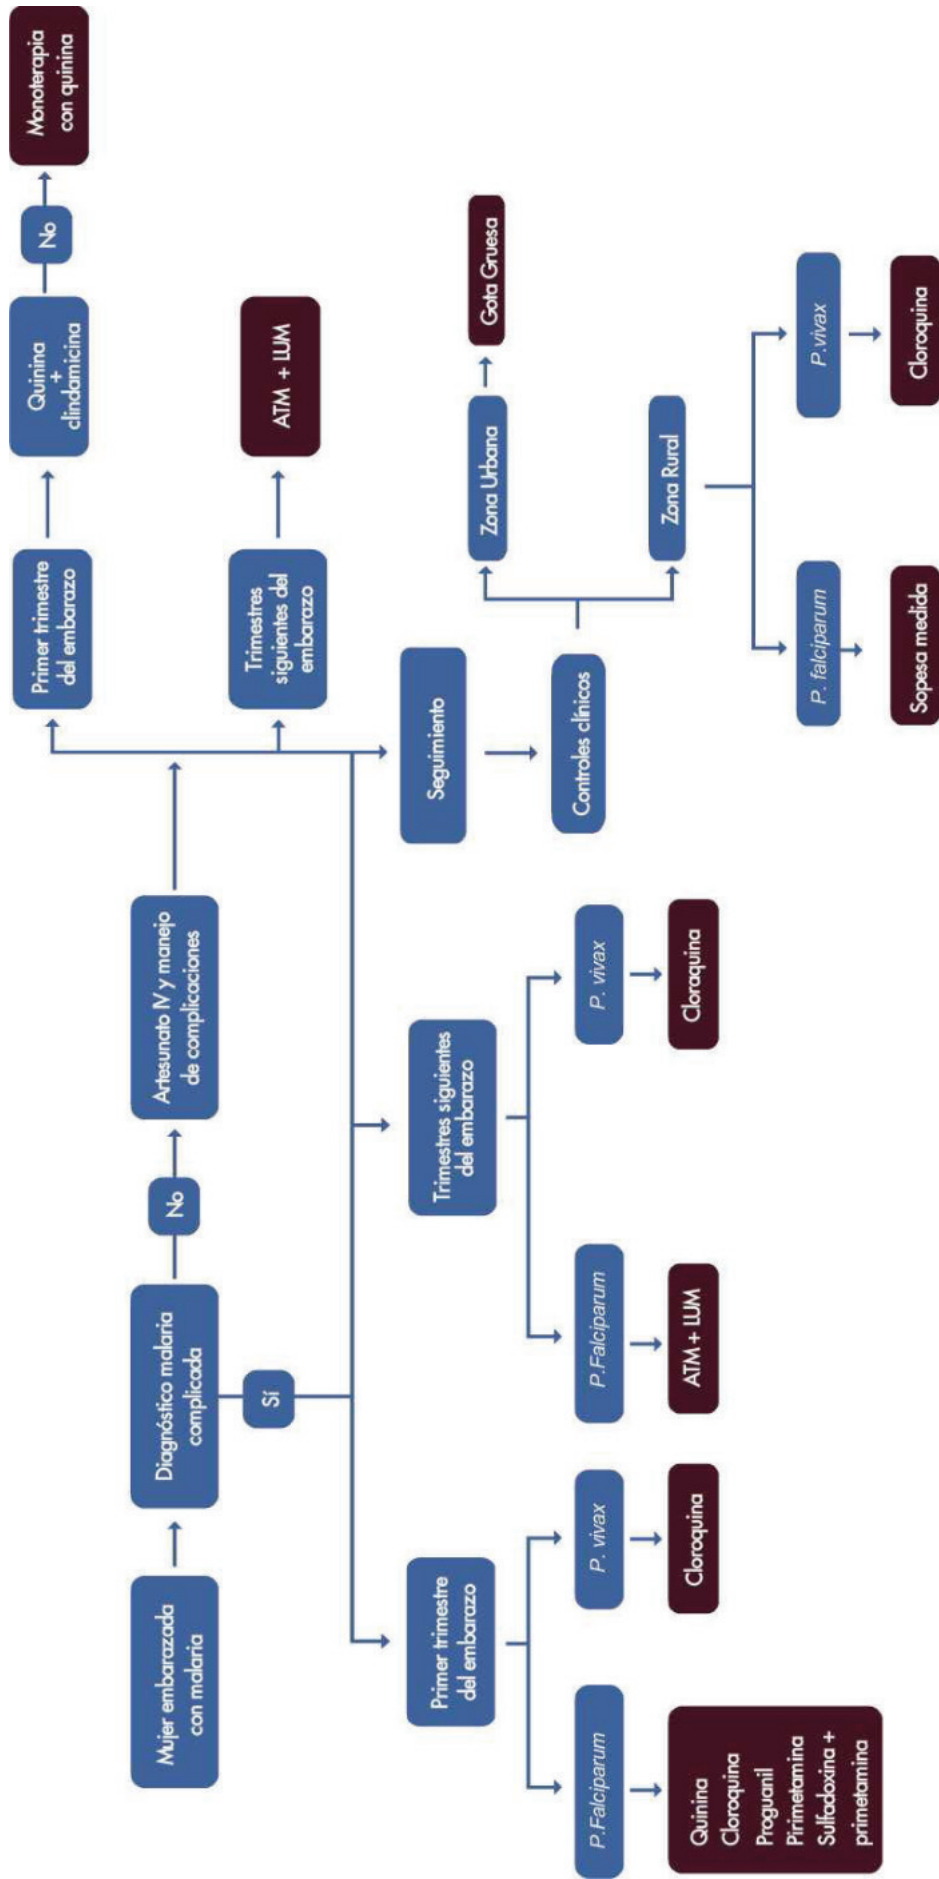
Mujer embarazada con malaria

Diagnóstico malaria complicada

No

Artesunato IV y manejo de complicaciones

Primer trimestre del embarazo

Quinina + clindamicina

No

Monoterapia con quinina

Trimestres siguientes del embarazo

ATM + LUM

Seguimiento

Controles clínicos

Zona Urbana

Gota Gruesa

Zona Rural

P. falciparum

Sopesa medida

P.vivax

Cloroquina

Sí

Primer trimestre del embarazo

P.Falciparum

Quinina
Cloroquina
Proguanil
Pirimetamina
Sulfadoxina + primetamina

P. vivax

Cloroquina

Trimestres siguientes del embarazo

P.Falciparum

ATM + LUM

P. vivax

Cloroquina